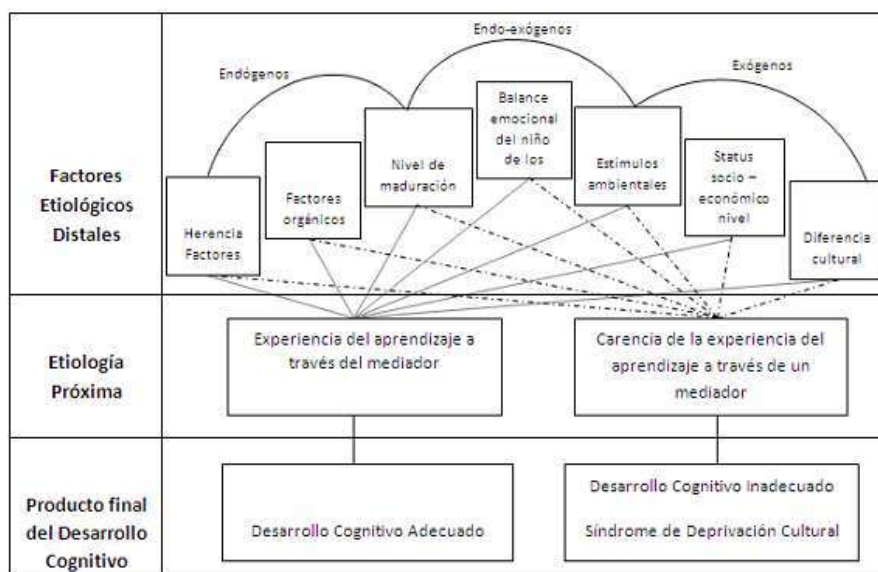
Factores Etiológicos Distales

Endógenos

Endo-exógenos

Exógenos

Herencia Factores

Factores orgánicos

Nivel de maduración

Balance emocional del niño de los

Estimulos ambientales

Status socio – económico nivel

Diferencia cultural

Etiología Próxima

Experiencia del aprendizaje a través del mediador

Carencia de la experiencia del aprendizaje a través de un mediador

Producto final del Desarrollo Cognitivo

Desarrollo Cognitivo Adecuado

Desarrollo Cognitivo Inadecuado

Síndrome de Deprivación Cultural